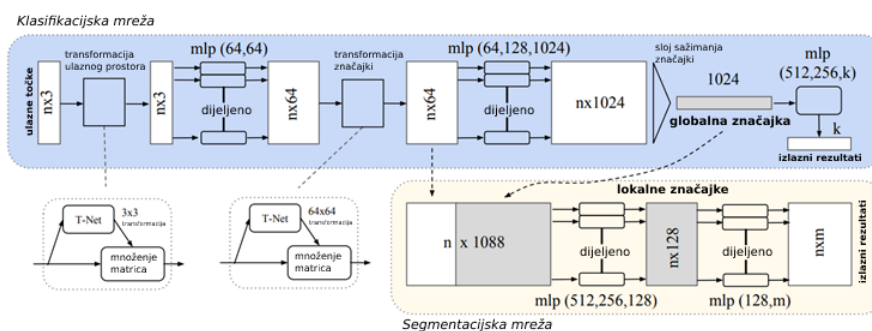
Klasifikacijska mreža

ulazne točke

nx3

transformacija ulaznog prostora

nx3

mlp (64,64)

dijeljeno

nx64

transformacija značajki

nx64

mlp (64,128,1024)

dijeljeno

nx1024

sloj sažimanja značajki

1024

globalna značajka

mlp (512,256,k)

k

izlazni rezultati

T-Net

3x3 transformacija

množenje matrica

T-Net

64x64 transformacija

množenje matrica

lokalne značajke

n

x 1088

dijeljeno

nx128

dijeljeno

nxm

izlazni rezultati

mlp (512,256,128)

mlp (128,m)

Segmentacijska mreža